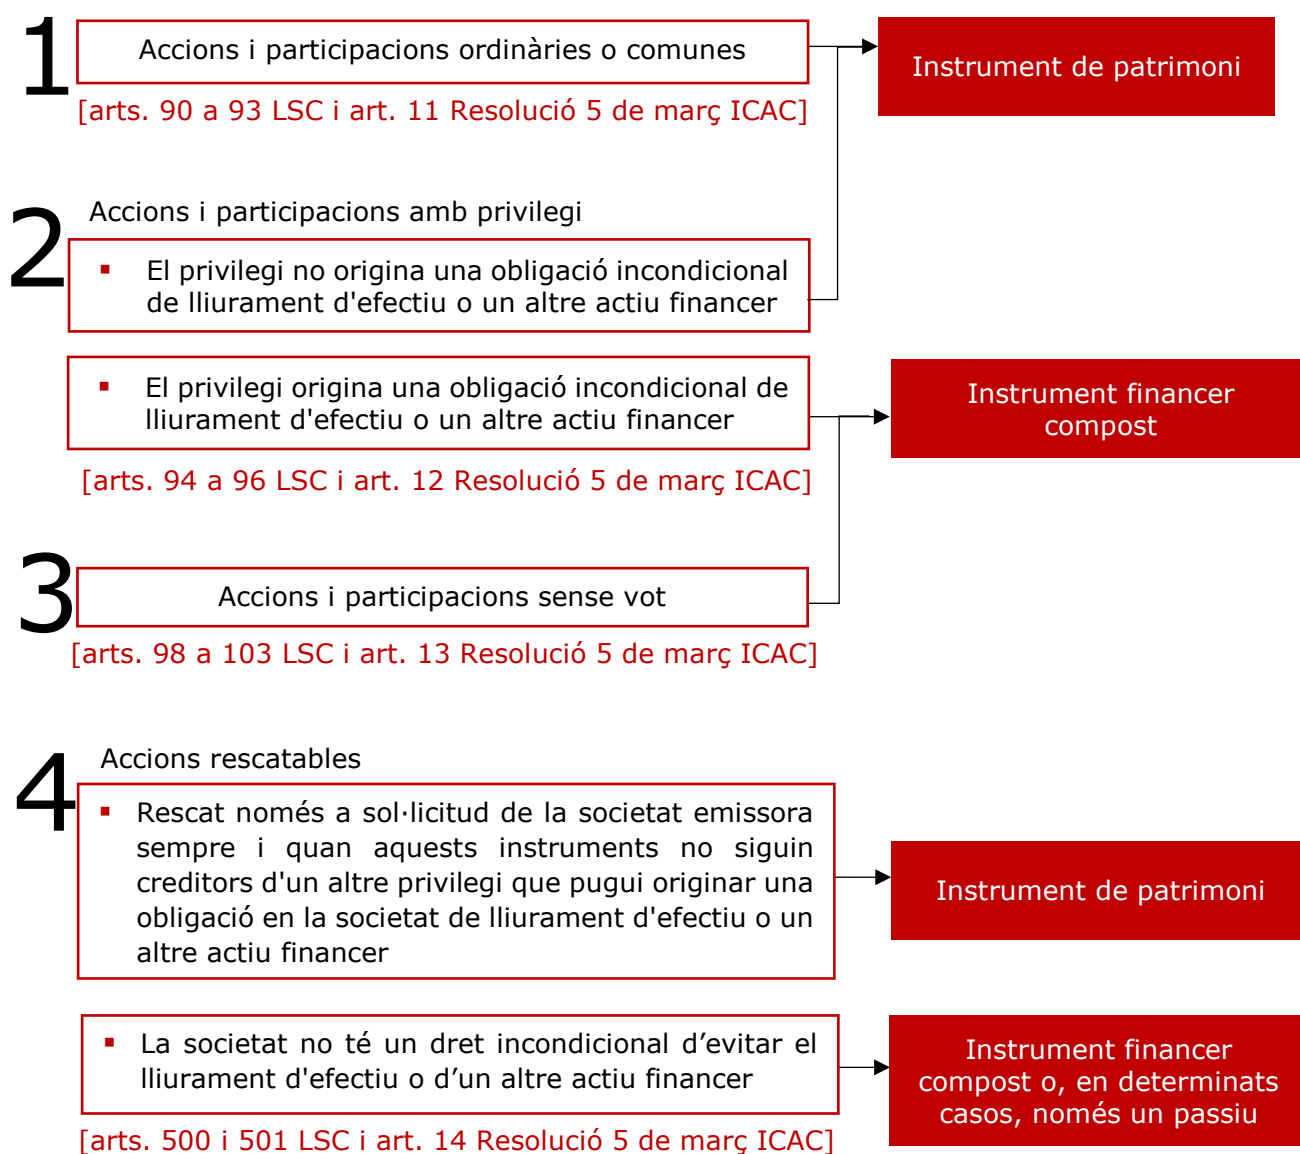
1 Accions i participacions ordinàries o comunes

[arts. 90 a 93 LSC i art. 11 Resolució 5 de març ICAC]

Instrument de patrimoni

2 Accions i participacions amb privilegi

▪ El privilegi no origina una obligació incondicional de lliurament d'efectiu o un altre actiu financer

▪ El privilegi origina una obligació incondicional de lliurament d'efectiu o un altre actiu financer

Instrument financer compost

[arts. 94 a 96 LSC i art. 12 Resolució 5 de març ICAC]

3 Accions i participacions sense vot

[arts. 98 a 103 LSC i art. 13 Resolució 5 de març ICAC]

4 Accions rescatables

▪ Rescat només a sol·licitud de la societat emissora sempre i quan aquests instruments no siguin creditors d'un altre privilegi que pugui originar una obligació en la societat de lliurament d'efectiu o un altre actiu financer

Instrument de patrimoni

▪ La societat no té un dret incondicional d’evitar el lliurament d'efectiu o d’un altre actiu financer

Instrument financer compost o, en determinats casos, només un passiu

[arts. 500 i 501 LSC i art. 14 Resolució 5 de març ICAC]